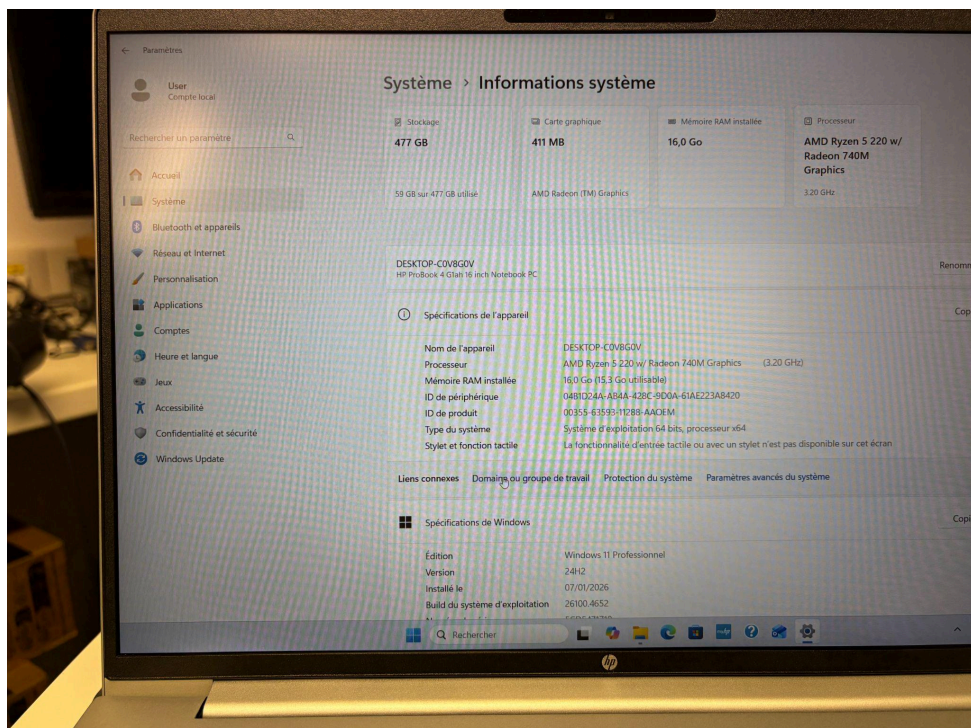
Paramètres

User
Compte local

Rechercher un paramètre

Accueil
Système
Bluetooth et appareils
Réseau et Internet
Personnalisation
Applications
Comptes
Heure et langue
Jeux
Accessibilité
Confidentialité et sécurité
Windows Update

Système › Informations système

Stockage
477 GB
59 GB sur 477 GB utilisé

Carte graphique
411 MB
AMD Radeon (TM) Graphics

Mémoire RAM installée
16,0 Go

Processeur
AMD Ryzen 5 220 w/ Radeon 740M Graphics
3.20 GHz

DESKTOP-C0V8G0V
HP ProBook 4 G1ah 16 inch Notebook PC

Renomm

Spécifications de l'appareil

Cop

| | |
|---|---|
| Nom de l'appareil | DESKTOP-C0V8G0V |
| Processeur | AMD Ryzen 5 220 w/ Radeon 740M Graphics (3.20 GHz) |
| Mémoire RAM installée | 16,0 Go (15,3 Go utilisable) |
| ID de périphérique | 04B1D24A-AB4A-428C-9D0A-61AE223A8420 |
| ID de produit | 00355-63593-11288-AAOEM |
| Type du système | Système d'exploitation 64 bits, processeur x64 |
| Stylet et fonction tactile | La fonctionnalité d'entrée tactile ou avec un stylet n'est pas disponible sur cet écran |

Liens connexes   Domaine ou groupe de travail   Protection du système   Paramètres avancés du système

Spécifications de Windows

Copi

| | |
|---|---|
| Édition | Windows 11 Professionnel |
| Version | 24H2 |
| Installé le | 07/01/2026 |
| Build du système d'exploitation | 26100.4652 |

Rechercher